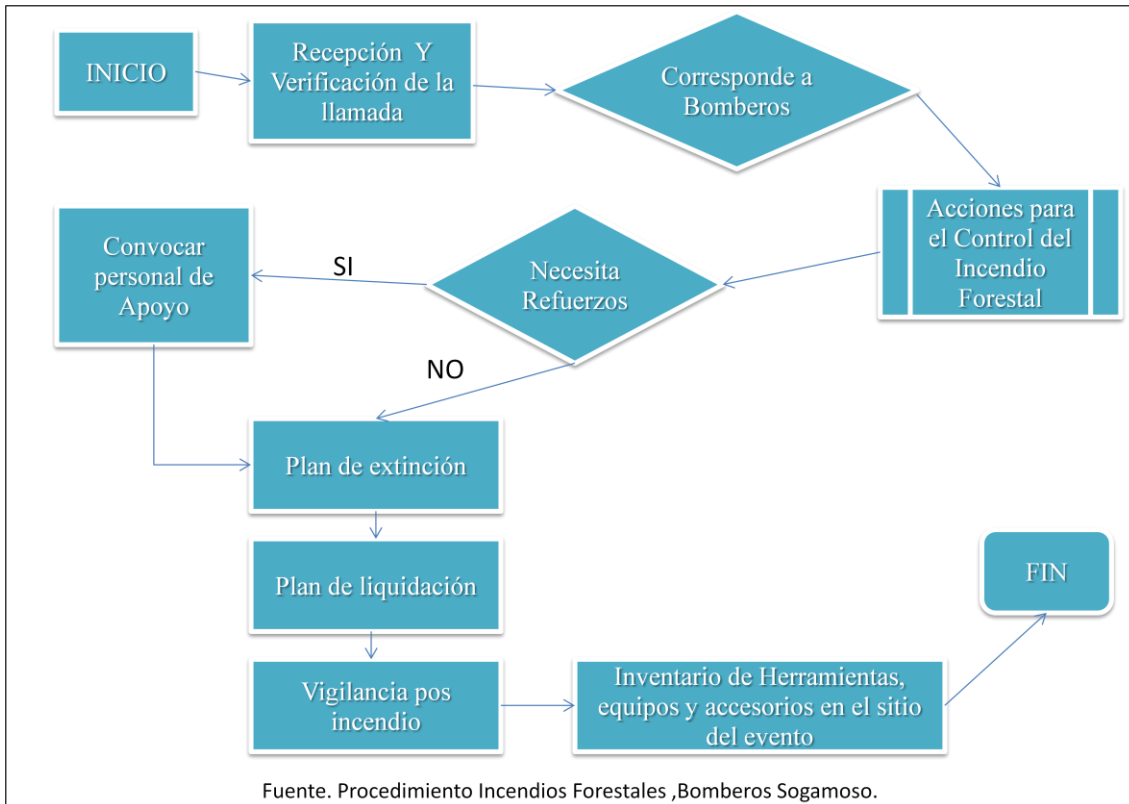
INICIO

Recepción Y Verificación de la llamada

Corresponde a Bomberos

Acciones para el Control del Incendio Forestal

Necesita Refuerzos

SI

Convocar personal de Apoyo

NO

Plan de extinción

Plan de liquidación

Vigilancia pos incendio

Inventario de Herramientas, equipos y accesorios en el sitio del evento

FIN

Fuente. Procedimiento Incendios Forestales ,Bomberos Sogamoso.